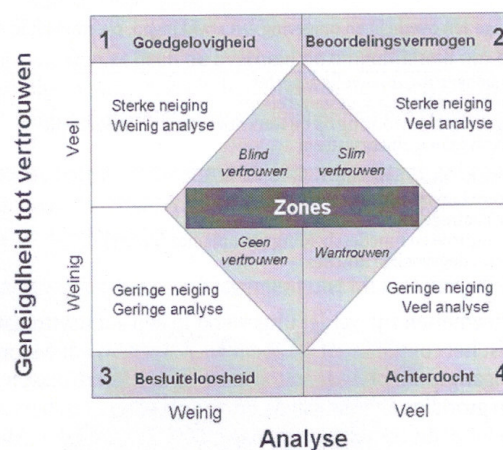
Geneigdheid tot vertrouwen

Veel

Weinig

1 Goedgelovigheid

Beoordelingsvermogen 2

Sterke neiging
Weinig analyse

Blind vertrouwen

Slim vertrouwen

Sterke neiging
Veel analyse

Zones

Geen vertrouwen

Wantrouwen

Geringe neiging
Geringe analyse

Geringe neiging
Veel analyse

3 Besluiteloosheid

Achterdocht 4

Weinig

Veel

Analyse